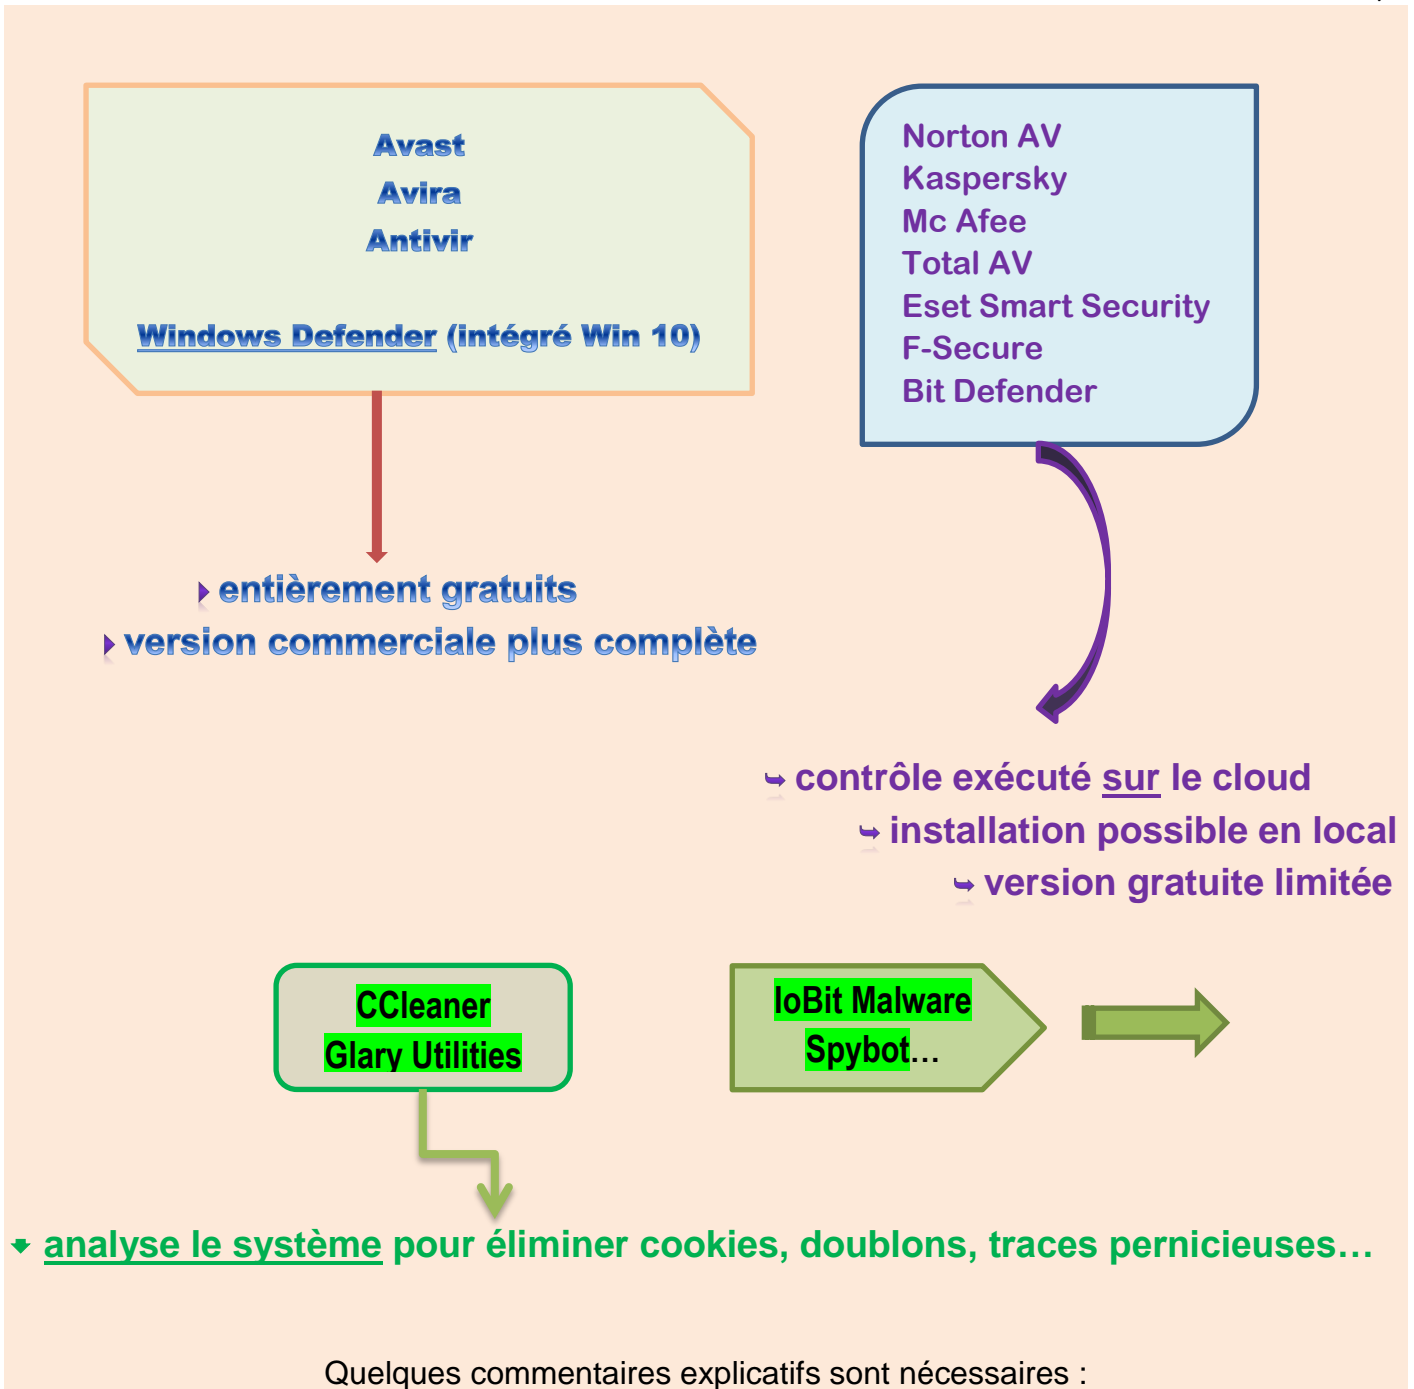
Avast
Avira
Antivir

Windows Defender (intégré Win 10)

Norton AV
Kaspersky
Mc Afee
Total AV
Eset Smart Security
F-Secure
Bit Defender

entièrement gratuits
version commerciale plus complète

contrôle exécuté sur le cloud
installation possible en local
version gratuite limitée

CCleaner
Glary Utilities

IoBit Malware
Spybot…

analyse le système pour éliminer cookies, doublons, traces pernicieuses…

Quelques commentaires explicatifs sont nécessaires :